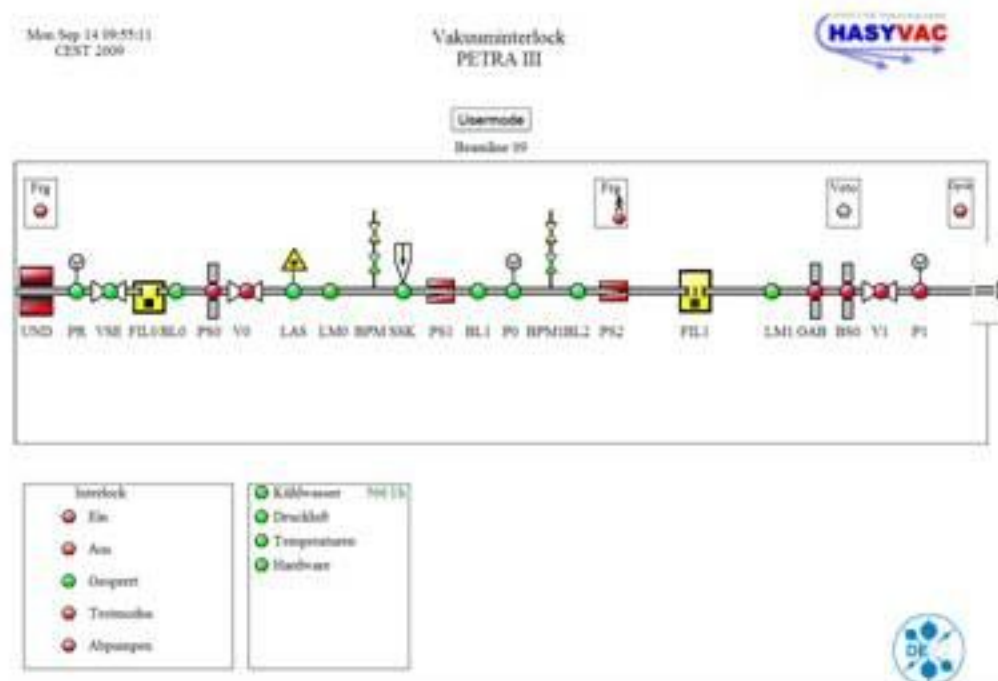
Mon Sep 14 09:55:11 CEST 2009

Vakuuminterlock
PETRA III

HASYVAC

Usermode

Beamline 09

Frg

Frg

Vato

Ent

UND PR VSE FIL0 BL0 PS0 V0 LAS LM0 BPM SSK PS1 BL1 P0 BPM1 BL2 PS2 FIL1 LM1 OAB BS0 V1 P1

Interlock
Ein
Aus
Gesperrt
Testmodus
Abpumpen

Kühlwasser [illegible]
Druckluft
Temperaturen
Hardware

DE